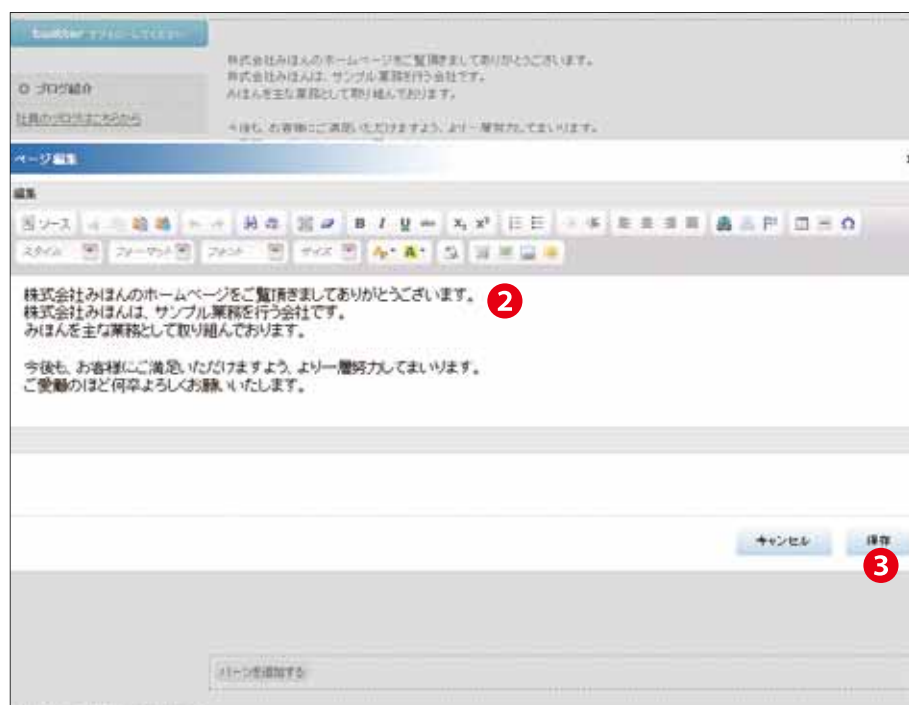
twitter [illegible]

ブログ紹介

社員のブログはこちらから

株式会社みほんのホームページをご覧頂きましてありがとうございます。
株式会社みほんは、サンプル業務を行う会社です。
みほんを主な業務として取り組んでおります。

今後も、お客様にご満足いただけますよう、より一層努力してまいります。

ページ編集

編集

ソース

B I U

スタイル フォーマット フォント サイズ

株式会社みほんのホームページをご覧頂きましてありがとうございます。
株式会社みほんは、サンプル業務を行う会社です。
みほんを主な業務として取り組んでおります。

今後も、お客様にご満足いただけますよう、より一層努力してまいります。
ご愛顧のほど何卒よろしくお願いいたします。

2

キャンセル

保存

3

パーツを追加する